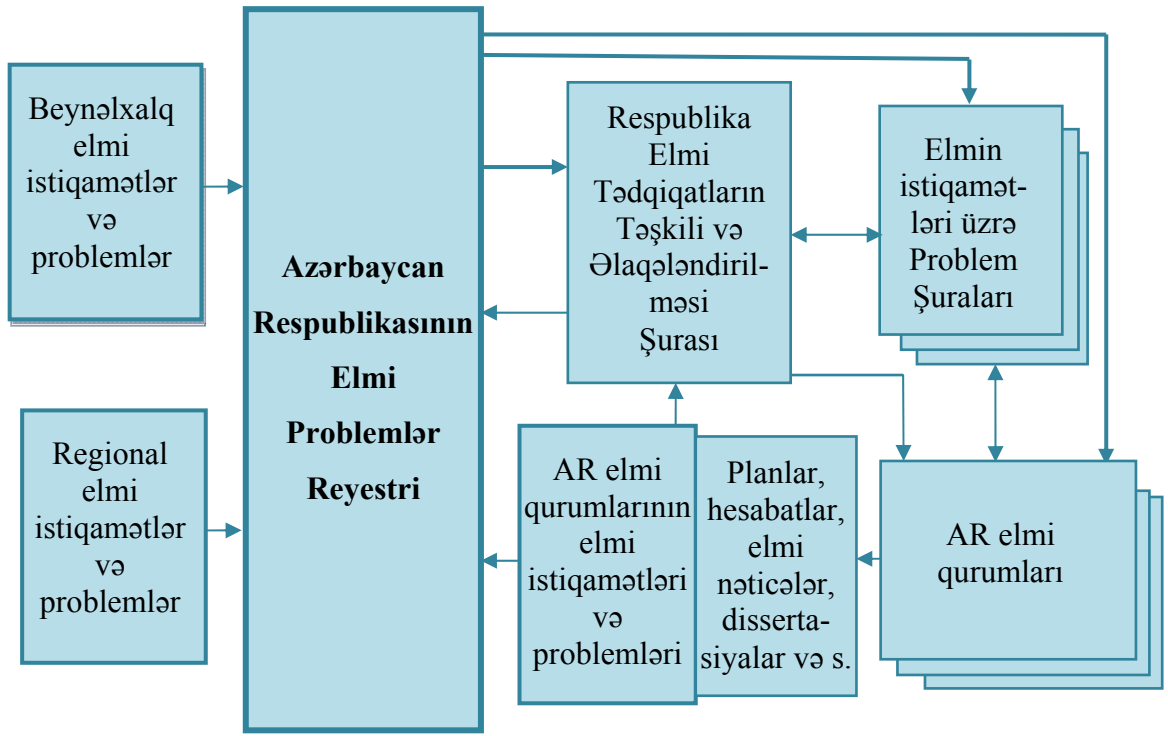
Beynəlxalq elmi istiqamətlər və problemlər

Regional elmi istiqamətlər və problemlər

Azərbaycan Respublikasının Elmi Problemlər Reyestri

Respublika Elmi Tədqiqatların Təşkili və Əlaqələndirilməsi Şurası

Elmin istiqamətləri üzrə Problem Şuraları

AR elmi qurumlarının elmi istiqamətləri və problemləri

Planlar, hesabatlar, elmi nəticələr, dissertasiyalar və s.

AR elmi qurumları